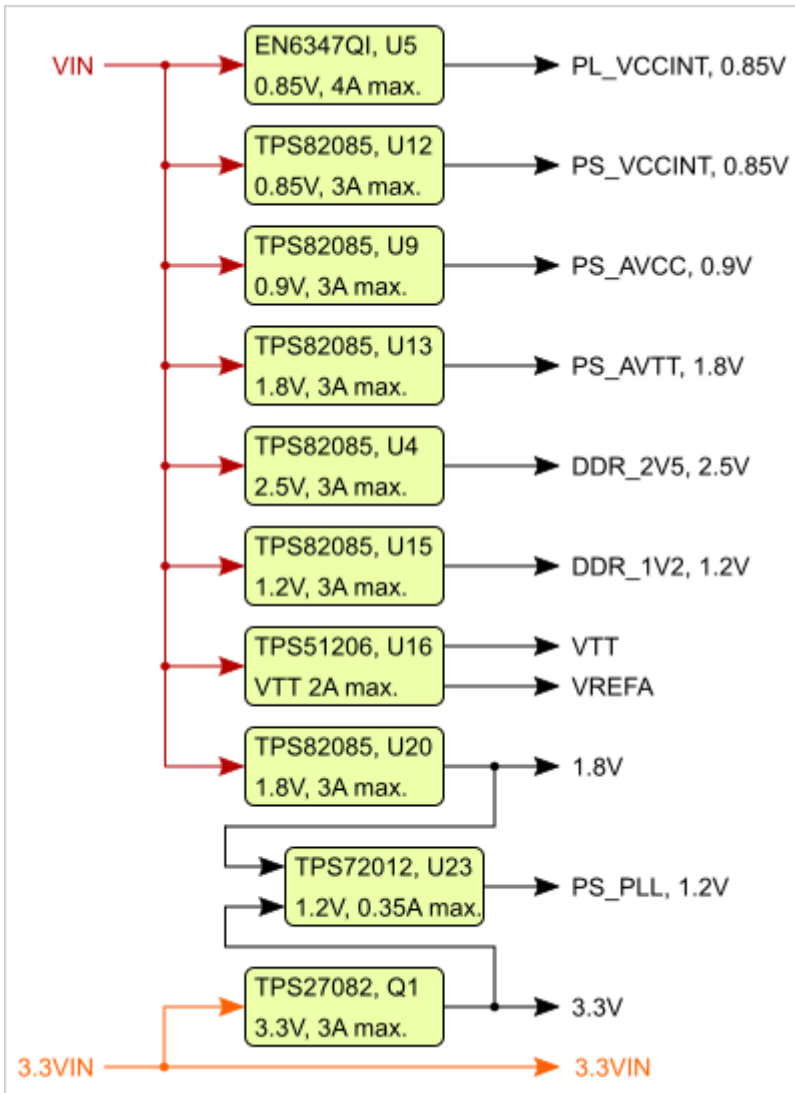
VIN

EN6347QI, U5
0.85V, 4A max.

PL_VCCINT, 0.85V

TPS82085, U12
0.85V, 3A max.

PS_VCCINT, 0.85V

TPS82085, U9
0.9V, 3A max.

PS_AVCC, 0.9V

TPS82085, U13
1.8V, 3A max.

PS_AVTT, 1.8V

TPS82085, U4
2.5V, 3A max.

DDR_2V5, 2.5V

TPS82085, U15
1.2V, 3A max.

DDR_1V2, 1.2V

TPS51206, U16
VTT 2A max.

VTT
VREFA

TPS82085, U20
1.8V, 3A max.

1.8V

TPS72012, U23
1.2V, 0.35A max.

PS_PLL, 1.2V

TPS27082, Q1
3.3V, 3A max.

3.3V

3.3VIN

3.3VIN